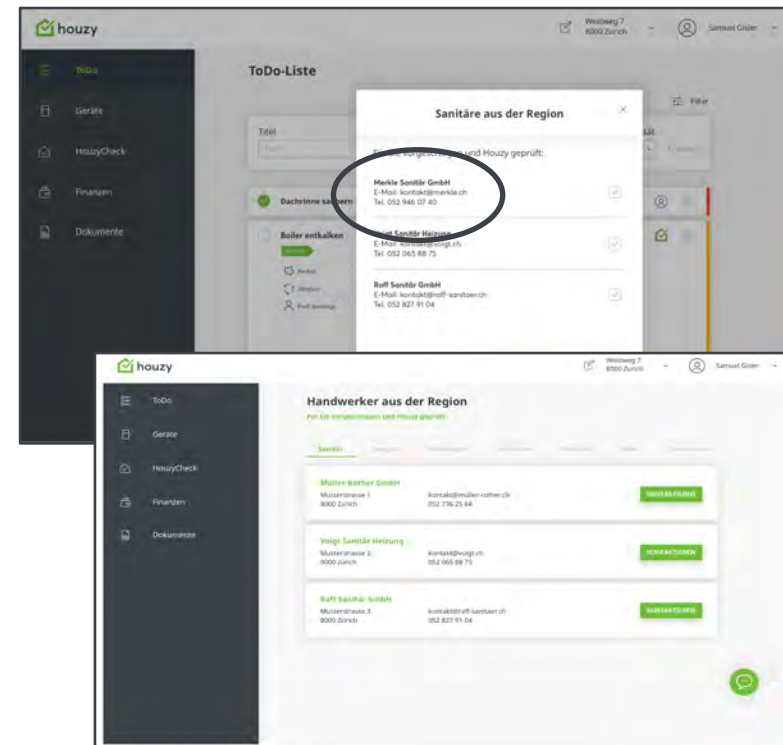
houzy

Weidweg 7
8000 Zürich

Samuel Gisler

ToDo

Geräte

HouzyCheck

Finanzen

Dokumente

ToDo-Liste

Filter

Titel

Dachrinne säubern

Boiler entkalken

Sanitäre aus der Region

Für Sie vorgeschlagen und Houzy geprüft:

Merkle Sanitär GmbH
E-Mail: kontakt@merkle.ch
Tel. 052 946 07 40

Voigt Sanitär Heizung
E-Mail: kontakt@voigt.ch
Tel. 052 065 88 75

Raff Sanitär GmbH
E-Mail: kontakt@raff-sanitaer.ch
Tel. 052 827 91 04

houzy

Weidweg 7
8000 Zürich

Samuel Gisler

ToDo

Geräte

HouzyCheck

Finanzen

Dokumente

Handwerker aus der Region

Für Sie vorgeschlagen und Houzy geprüft

Sanitär

Müller-Rother GmbH
Musterstrasse 1
8000 Zürich
kontakt@müller-rother.ch
052 736 25 64
KONTAKTIEREN

Voigt Sanitär Heizung
Musterstrasse 2
8000 Zürich
kontakt@voigt.ch
052 065 88 75
KONTAKTIEREN

Raff Sanitär GmbH
Musterstrasse 3
8000 Zürich
kontakt@raff-sanitaer.ch
052 827 91 04
KONTAKTIEREN